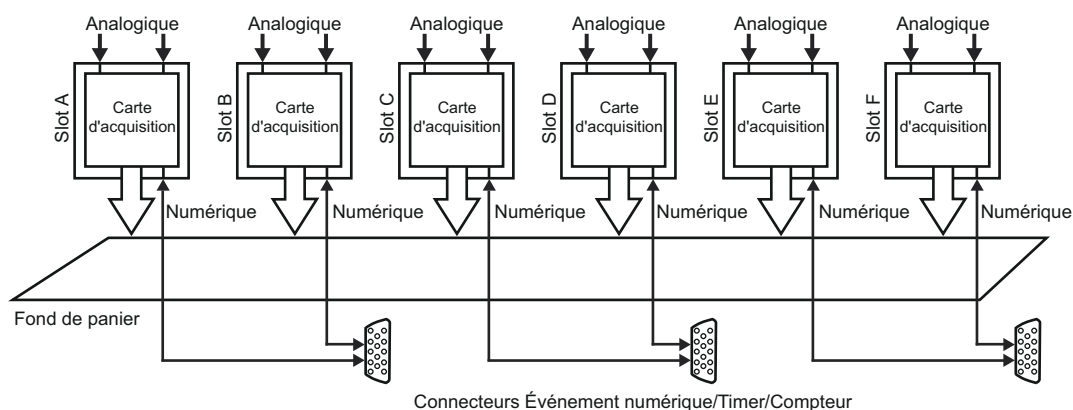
Analogique
Slot A
Carte d'acquisition
Numérique

Analogique
Slot B
Carte d'acquisition
Numérique

Analogique
Slot C
Carte d'acquisition
Numérique

Analogique
Slot D
Carte d'acquisition
Numérique

Analogique
Slot E
Carte d'acquisition
Numérique

Analogique
Slot F
Carte d'acquisition
Numérique

Fond de panier

Connecteurs Événement numérique/Timer/Compteur